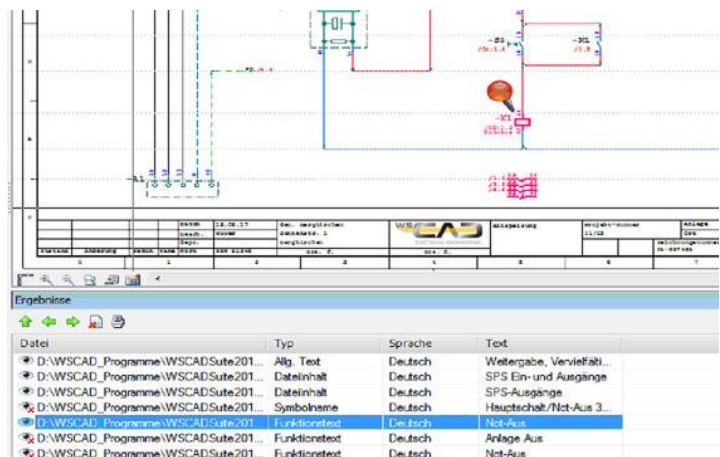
Ergebnisse

| Datei | Typ | Sprache | Text |
|---|---|---|---|
| D:\WSCAD_Programme\WSCADSuite201... | Allg. Text | Deutsch | Weitergabe, Vervielfälti... |
| D:\WSCAD_Programme\WSCADSuite201... | Dateiinhalt | Deutsch | SPS Ein- und Ausgänge |
| D:\WSCAD_Programme\WSCADSuite201... | Dateiinhalt | Deutsch | SPS-Ausgänge |
| D:\WSCAD_Programme\WSCADSuite201... | Symbolname | Deutsch | Hauptschalt-/Not-Aus 3... |
| D:\WSCAD_Programme\WSCADSuite201... | Funktionstext | Deutsch | Not-Aus |
| D:\WSCAD_Programme\WSCADSuite201... | Funktionstext | Deutsch | Anlage Aus |
| D:\WSCAD_Programme\WSCADSuite201... | Funktionstext | Deutsch | Not-Aus |